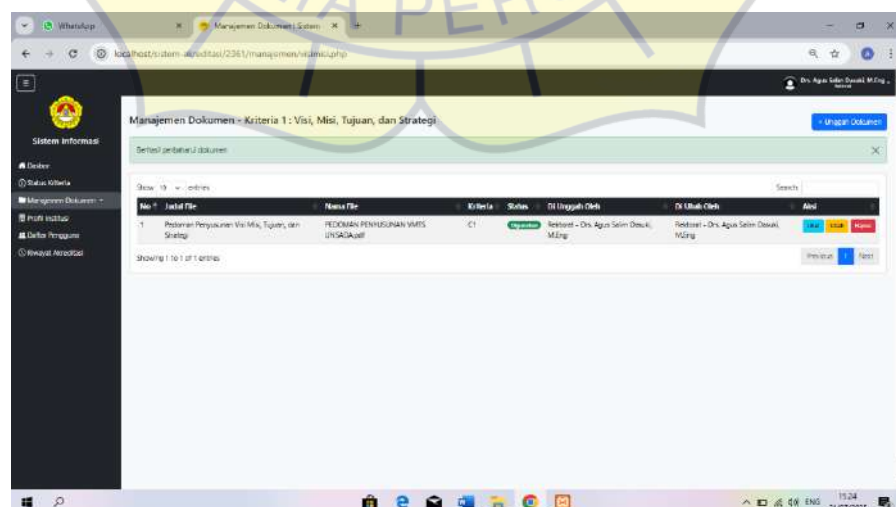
WhatsApp

Manajemen Dokumen | Sistem

localhost/sistem-akreditasi/2361/manajemen/visimisi.php

Drs. Agus Salim Dasuki, M.Eng.

Sistem Informasi

Dasbor

Status Kriteria

Manajemen Dokumen

Profil Institusi

Daftar Pengguna

Riwayat Akreditasi

Manajemen Dokumen - Kriteria 1 : Visi, Misi, Tujuan, dan Strategi

+ Unggah Dokumen

Berhasil perbaharui dokumen

Show 10 entries

Search:

| No | Judul File | Nama File | Kriteria | Status | Di Unggah Oleh | Di Ubah Oleh | Aksi |
|---|---|---|---|---|---|---|---|
| 1 | Pedoman Penyusunan Visi Misi, Tujuan, dan Strategi | PEDOMAN PENYUSUNAN VMTS UNSADA.pdf | C1 | Disetujui | Rektorat - Drs. Agus Salim Dasuki, M.Eng | Rektorat - Drs. Agus Salim Dasuki, M.Eng | Lihat Ubah Hapus |

Showing 1 to 1 of 1 entries

Previous 1 Next

ENG 15:24